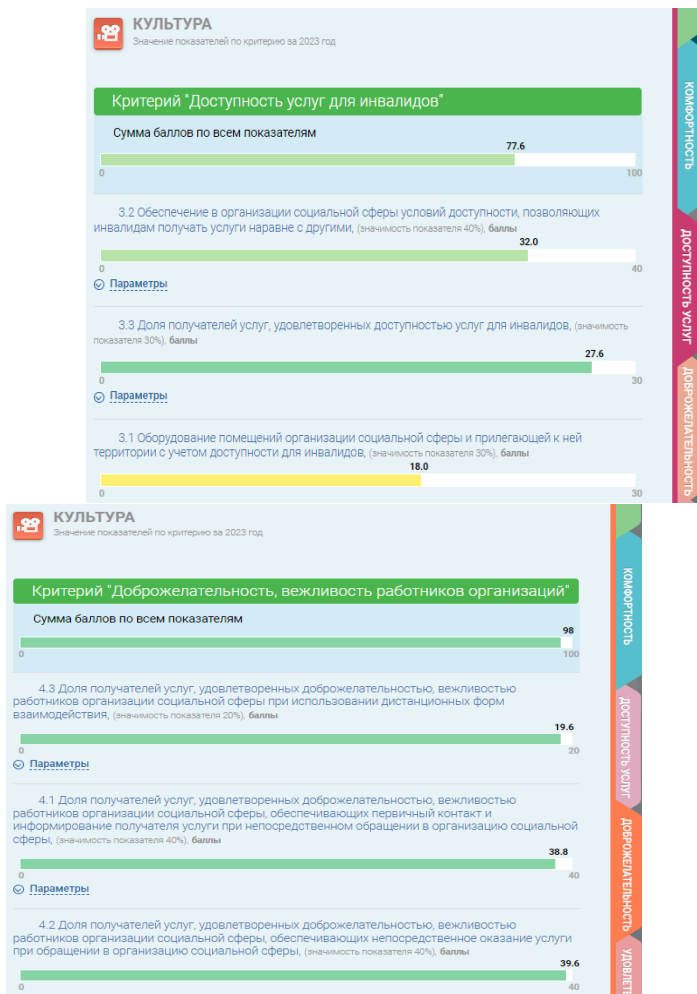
КУЛЬТУРА
Значение показателей по критерию за 2023 год

Критерий "Доступность услуг для инвалидов"

Сумма баллов по всем показателям
77.6
0 100

3.2 Обеспечение в организации социальной сферы условий доступности, позволяющих инвалидам получать услуги наравне с другими, (значимость показателя 40%), баллы
32.0
0 40
Параметры

3.3 Доля получателей услуг, удовлетворенных доступностью услуг для инвалидов, (значимость показателя 30%), баллы
27.6
0 30
Параметры

3.1 Оборудование помещений организации социальной сферы и прилегающей к ней территории с учетом доступности для инвалидов, (значимость показателя 30%), баллы
18.0
0 30

КОМФОРТНОСТЬ
ДОСТУПНОСТЬ УСЛУГ
ДОБРОЖЕЛАТЕЛЬНОСТЬ

КУЛЬТУРА
Значение показателей по критерию за 2023 год

Критерий "Доброжелательность, вежливость работников организаций"

Сумма баллов по всем показателям
98
0 100

4.3 Доля получателей услуг, удовлетворенных доброжелательностью, вежливостью работников организации социальной сферы при использовании дистанционных форм взаимодействия, (значимость показателя 20%), баллы
19.6
0 20
Параметры

4.1 Доля получателей услуг, удовлетворенных доброжелательностью, вежливостью работников организации социальной сферы, обеспечивающих первичный контакт и информирование получателя услуги при непосредственном обращении в организацию социальной сферы, (значимость показателя 40%), баллы
38.8
0 40
Параметры

4.2 Доля получателей услуг, удовлетворенных доброжелательностью, вежливостью работников организации социальной сферы, обеспечивающих непосредственное оказание услуги при обращении в организацию социальной сферы, (значимость показателя 40%), баллы
39.6
0 40

КОМФОРТНОСТЬ
ДОСТУПНОСТЬ УСЛУГ
ДОБРОЖЕЛАТЕЛЬНОСТЬ
УДОВЛЕТ